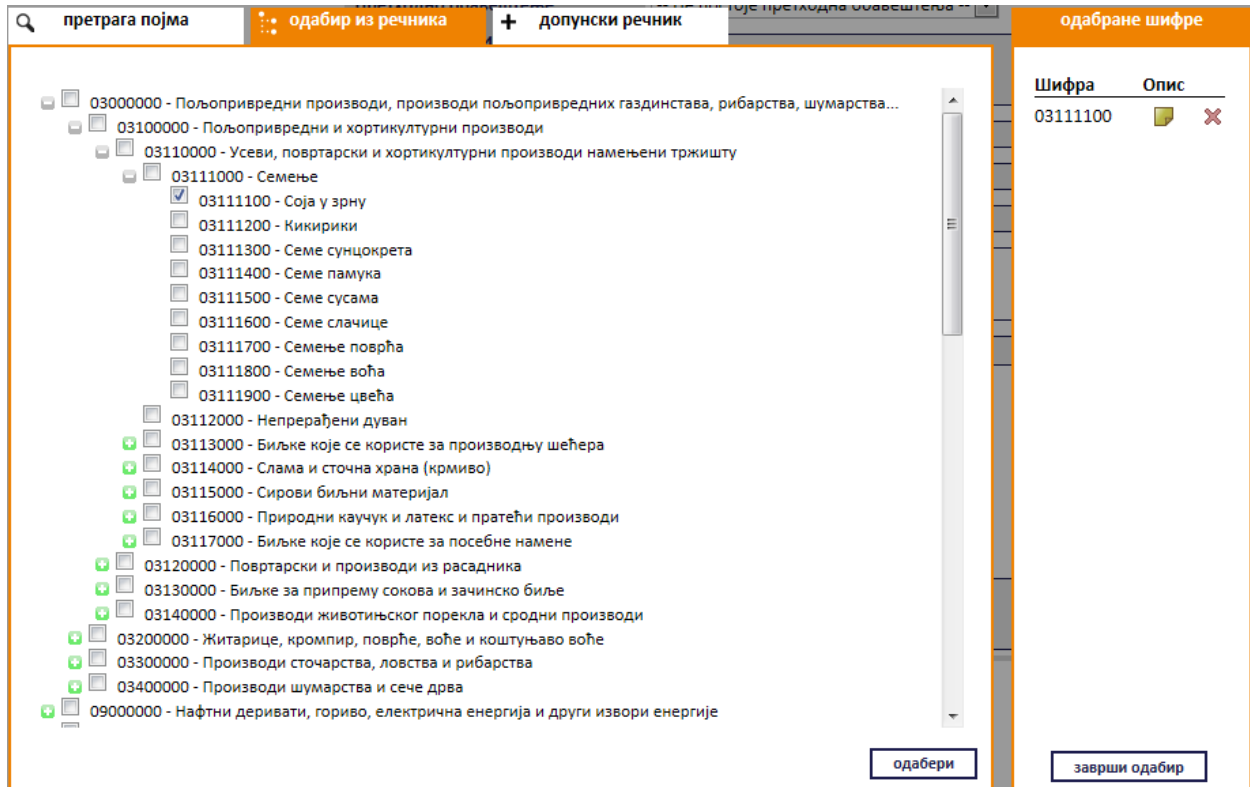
претрага појма | одабир из речника | допунски речник

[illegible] претходна обавештења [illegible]

03000000 - Пољопривредни производи, производи пољопривредних газдинстава, рибарства, шумарства...
03100000 - Пољопривредни и хортикултурни производи
03110000 - Усеви, повртарски и хортикултурни производи намењени тржишту
03111000 - Семење
03111100 - Соја у зрну
03111200 - Кикирики
03111300 - Семе сунцокрета
03111400 - Семе памука
03111500 - Семе сусама
03111600 - Семе слачице
03111700 - Семење поврћа
03111800 - Семење воћа
03111900 - Семење цвећа
03112000 - Непрерађени дуван
03113000 - Биљке које се користе за производњу шећера
03114000 - Слама и сточна храна (крмиво)
03115000 - Сирови биљни материјал
03116000 - Природни каучук и латекс и пратећи производи
03117000 - Биљке које се користе за посебне намене
03120000 - Повртарски и производи из расадника
03130000 - Биљке за припрему сокова и зачинско биље
03140000 - Производи животињског порекла и сродни производи
03200000 - Житарице, кромпир, поврће, воће и коштуњаво воће
03300000 - Производи сточарства, ловства и рибарства
03400000 - Производи шумарства и сече дрва
09000000 - Нафтни деривати, гориво, електрична енергија и други извори енергије

одабери

одабране шифре

| Шифра | Опис |
|---|---|
| 03111100 | |

заврши одабир